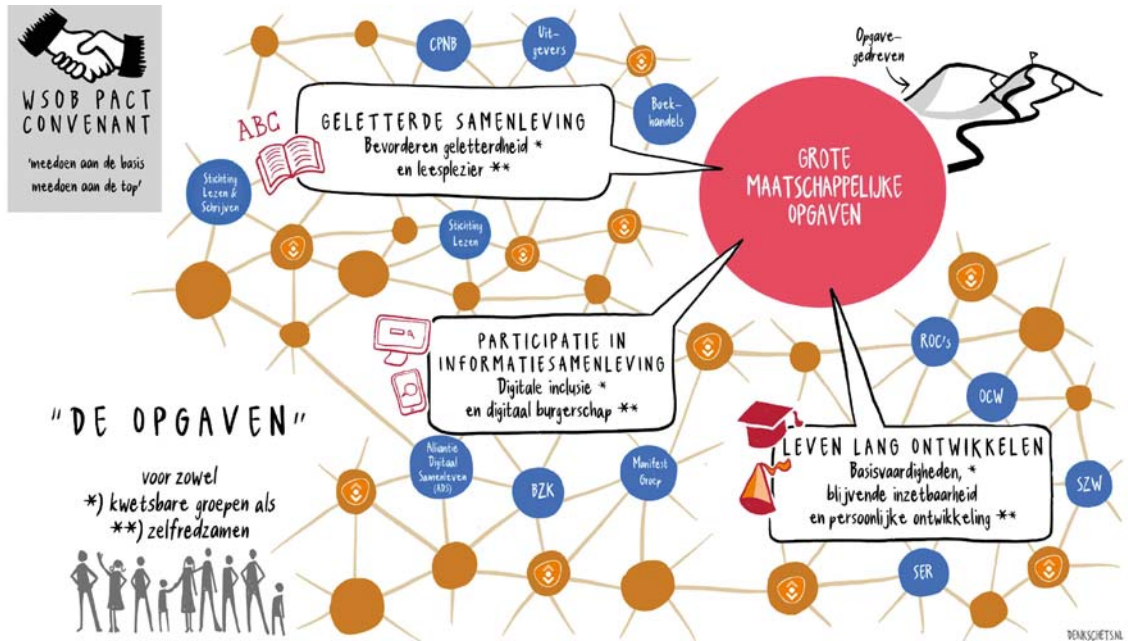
WSOB PACT CONVENANT

'meedoen aan de basis meedoen aan de top'

CPNB

Uitgevers

Boekhandels

Opgavegedreven

ABC

GELETTERDE SAMENLEVING
Bevorderen geletterdheid *
en leesplezier **

GROTE MAATSCHAPPELIJKE OPGAVEN

Stichting Lezen & Schrijven

Stichting Lezen

PARTICIPATIE IN INFORMATIESAMENLEVING
Digitale inclusie *
en digitaal burgerschap **

ROC's

OCW

"DE OPGAVEN"

voor zowel
*) kwetsbare groepen als
**) zelfredzamen

Alliantie Digitaal Samenleven (ADS)

BZK

Manifest Groep

LEVEN LANG ONTWIKKELEN
Basisvaardigheden, *
blijvende inzetbaarheid
en persoonlijke ontwikkeling **

SZW

SER

DENKSCHETS.NL